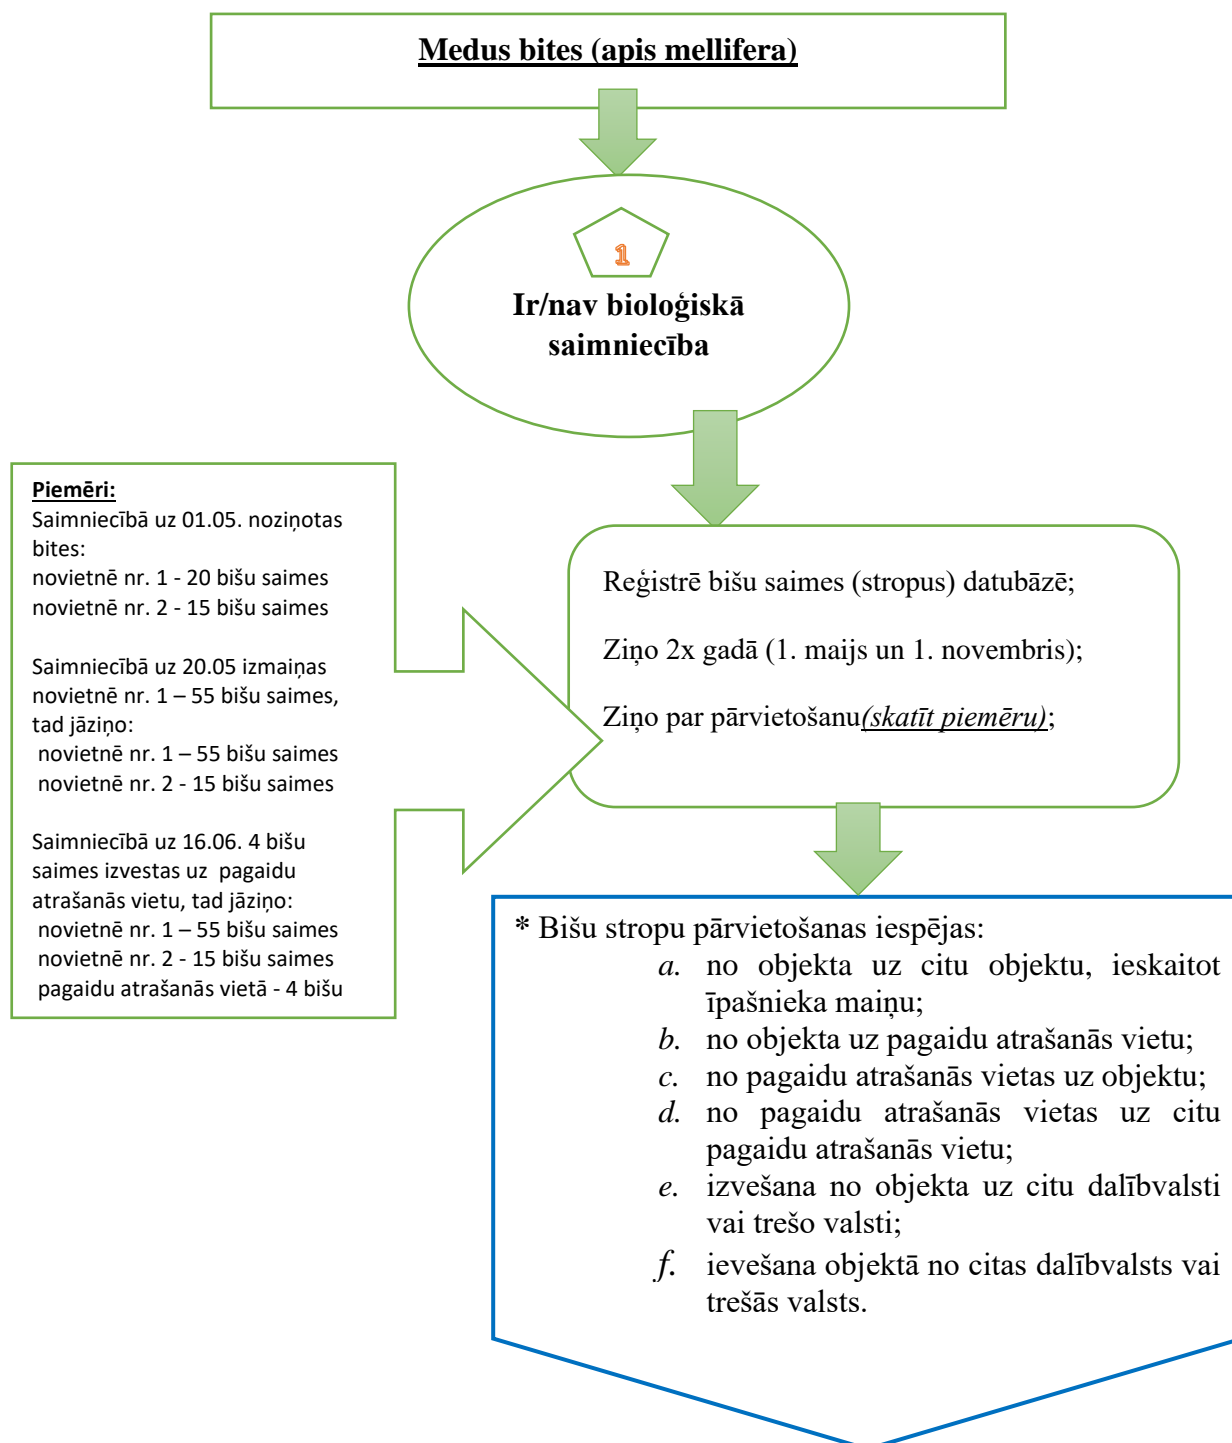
Medus bites (apis mellifera)

1

Ir/nav bioloģiskā saimniecība

Piemēri:
Saimniecībā uz 01.05. noziņotas bites:
novietnē nr. 1 - 20 bišu saimes
novietnē nr. 2 - 15 bišu saimes

Saimniecībā uz 20.05 izmaiņas novietnē nr. 1 – 55 bišu saimes, tad jāziņo:
novietnē nr. 1 – 55 bišu saimes
novietnē nr. 2 - 15 bišu saimes

Saimniecībā uz 16.06. 4 bišu saimes izvestas uz pagaidu atrašanās vietu, tad jāziņo:
novietnē nr. 1 – 55 bišu saimes
novietnē nr. 2 - 15 bišu saimes
pagaidu atrašanās vietā - 4 bišu

Reģistrē bišu saimes (stropus) datubāzē;

Ziņo 2x gadā (1. maijs un 1. novembris);

Ziņo par pārvietošanu(skatīt piemēru);

* Bišu stropu pārvietošanas iespējas:
a. no objekta uz citu objektu, ieskaitot īpašnieka maiņu;
b. no objekta uz pagaidu atrašanās vietu;
c. no pagaidu atrašanās vietas uz objektu;
d. no pagaidu atrašanās vietas uz citu pagaidu atrašanās vietu;
e. izvešana no objekta uz citu dalībvalsti vai trešo valsti;
f. ievešana objektā no citas dalībvalsts vai trešās valsts.